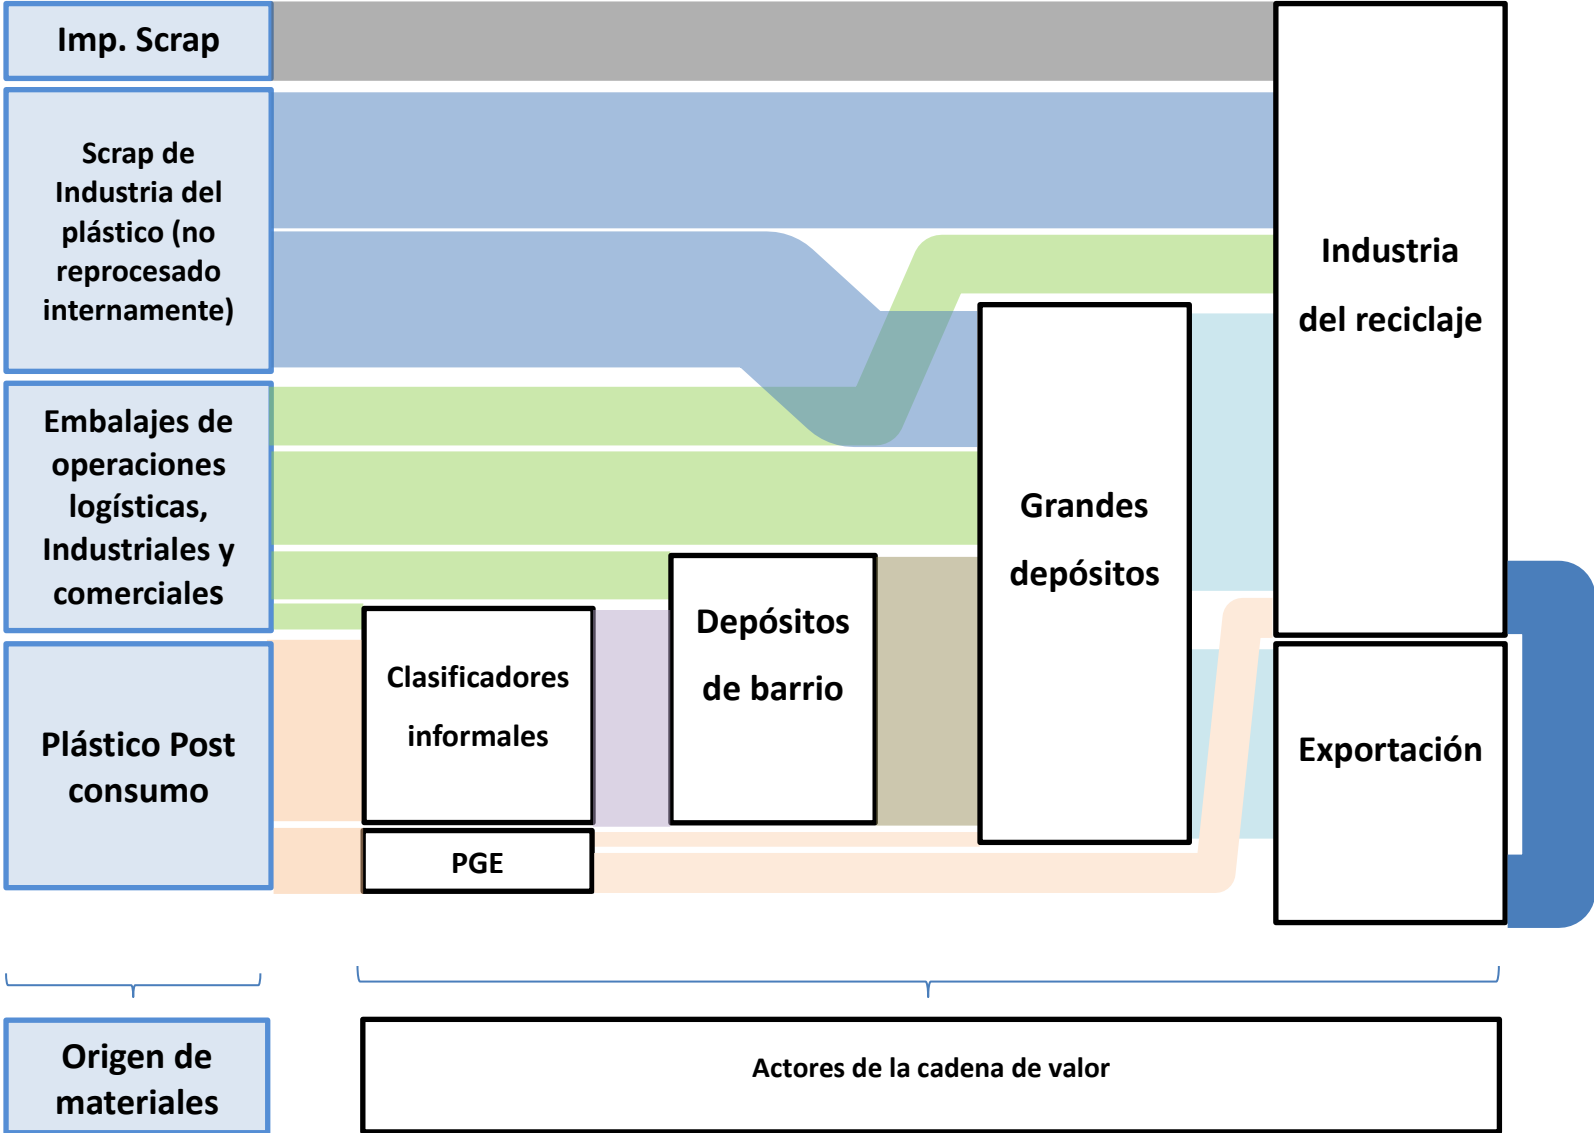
Imp. Scrap

Scrap de Industria del plástico (no reprocesado internamente)

Embalajes de operaciones logísticas, Industriales y comerciales

Plástico Post consumo

Clasificadores informales

PGE

Depósitos de barrio

Grandes depósitos

Industria del reciclaje

Exportación

Origen de materiales

Actores de la cadena de valor